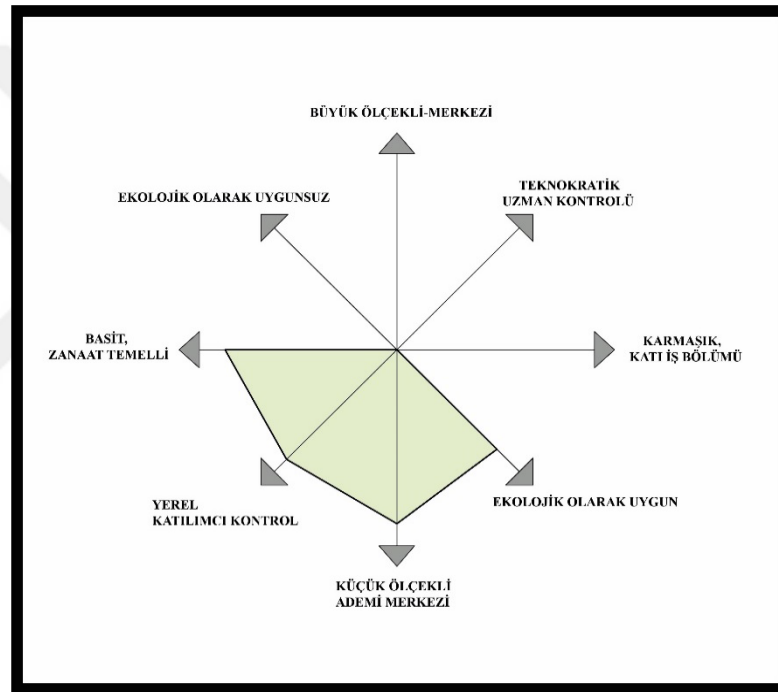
BÜYÜK ÖLÇEKLİ-MERKEZİ

EKOLOJİK OLARAK UYGUNSUZ

TEKNOKRATİK
UZMAN KONTROLÜ

BASİT,
ZANAAT TEMELLİ

KARMAŞIK,
KATI İŞ BÖLÜMÜ

YEREL
KATILIMCI KONTROL

EKOLOJİK OLARAK UYGUN

KÜÇÜK ÖLÇEKLİ
ADEMİ MERKEZİ